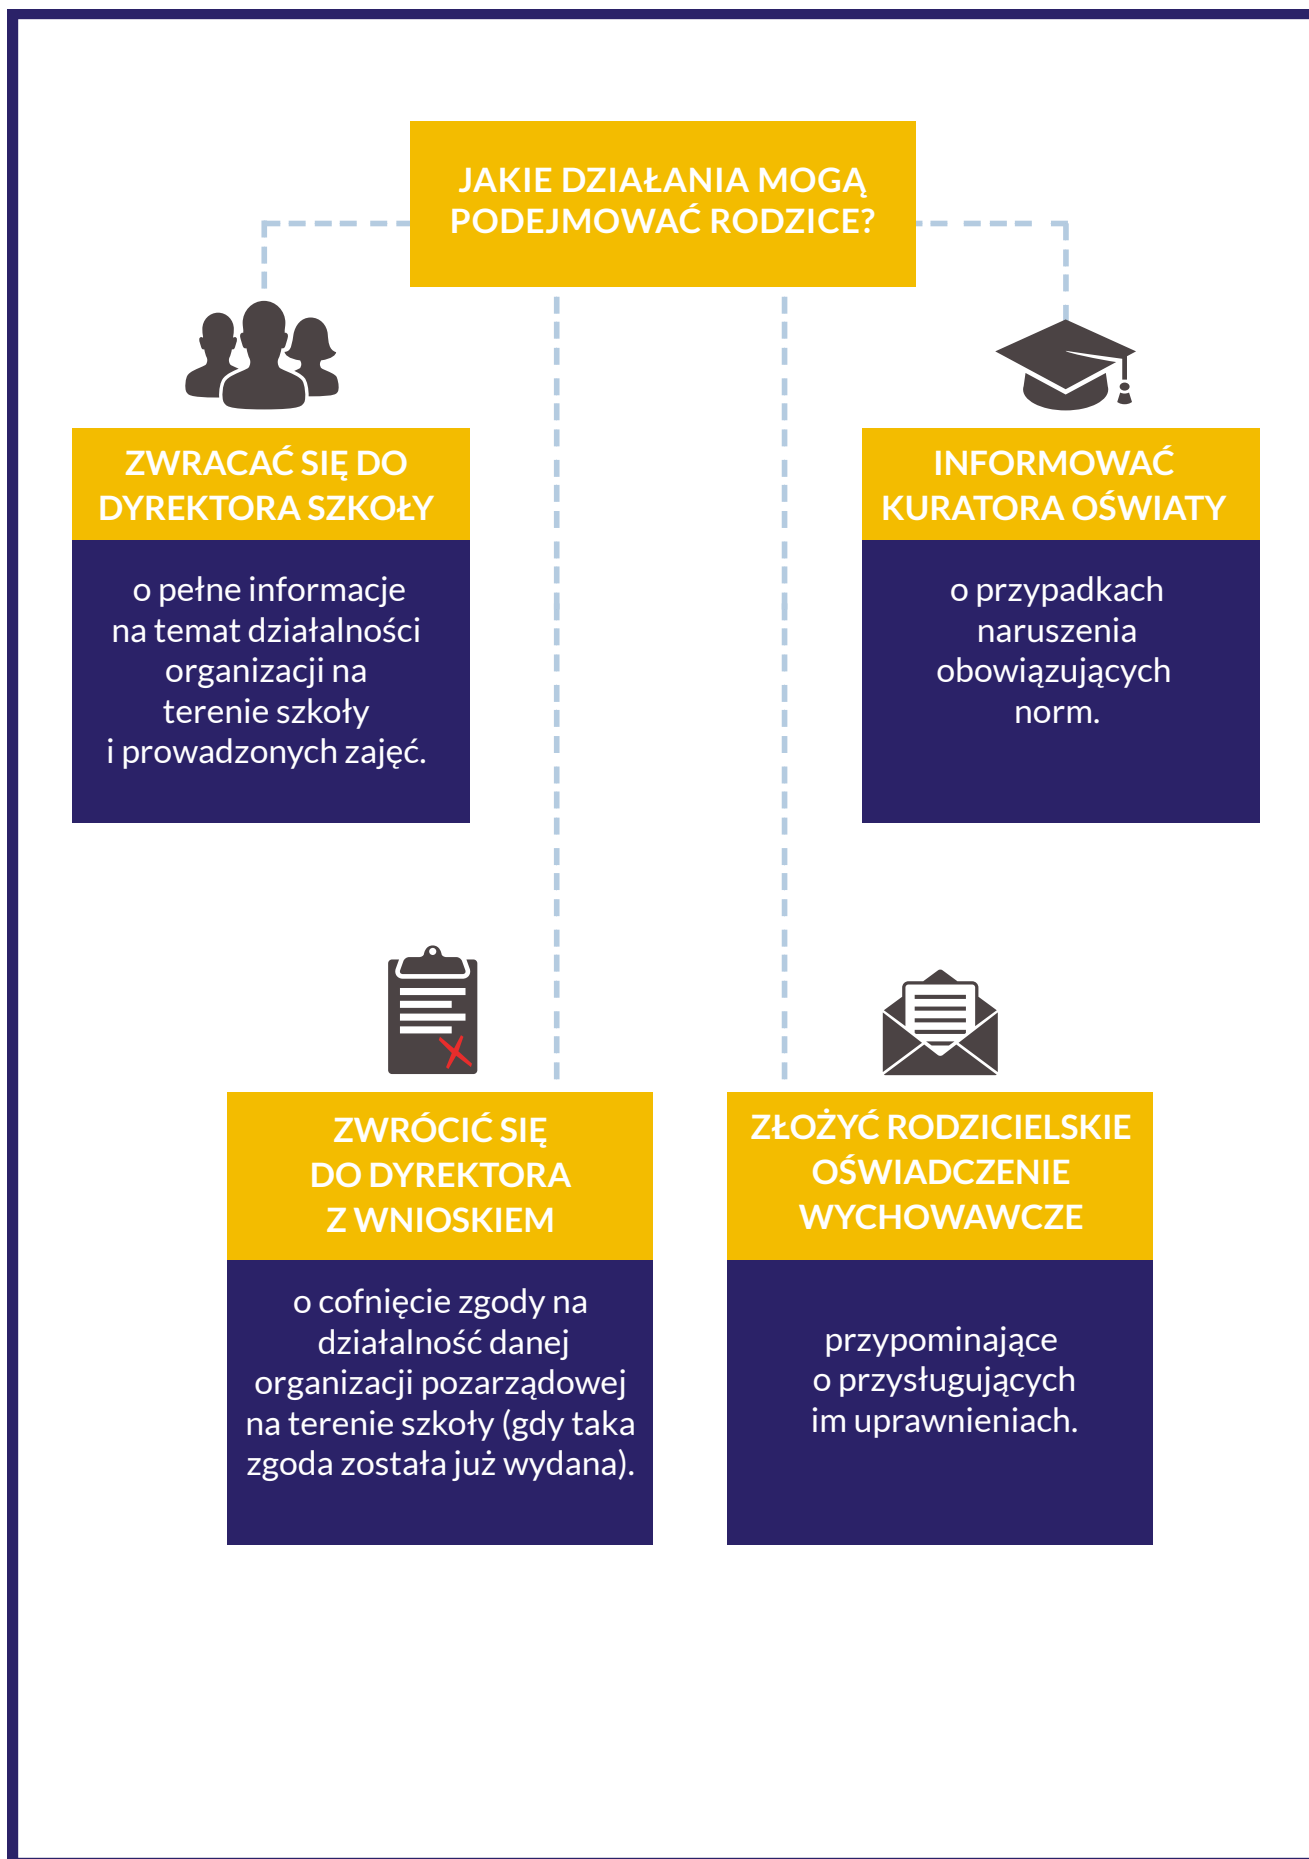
JAKIE DZIAŁANIA MOGĄ PODEJMOWAĆ RODZICE?

ZWRACAĆ SIĘ DO DYREKTORA SZKOŁY

o pełne informacje na temat działalności organizacji na terenie szkoły i prowadzonych zajęć.

INFORMOWAĆ KURATORA OŚWIATY

o przypadkach naruszenia obowiązujących norm.

ZWRÓCIĆ SIĘ DO DYREKTORA Z WNIOSKIEM

o cofnięcie zgody na działalność danej organizacji pozarządowej na terenie szkoły (gdy taka zgoda została już wydana).

ZŁOŻYĆ RODZICIELSKIE OŚWIADCZENIE WYCHOWAWCZE

przypominające o przysługujących im uprawnieniach.